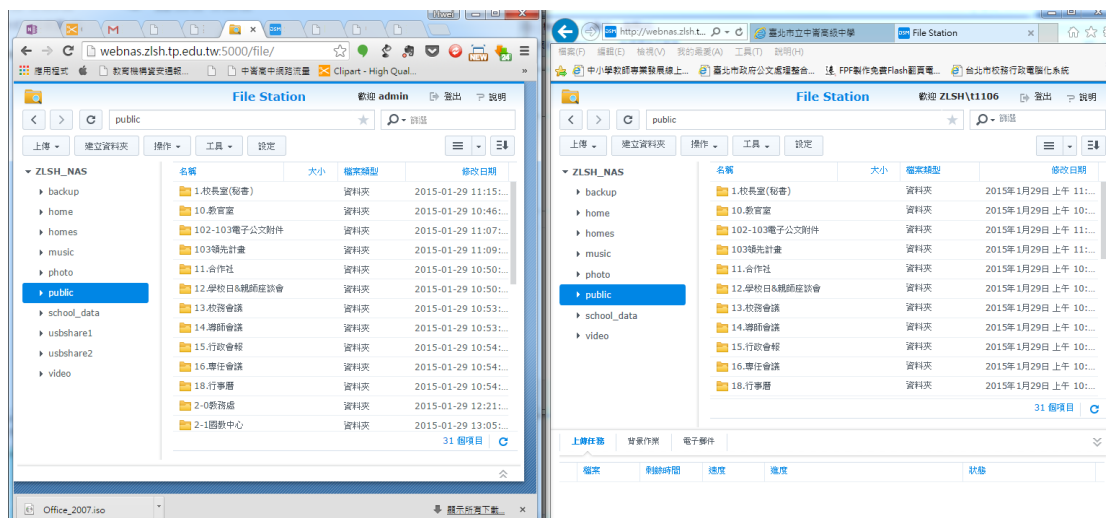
Huei

webnas.zlsh.tp.edu.tw:5000/file/

應用程式 教育機構資安通報... 中青高中網路流量 Clipart - High Qual...

File Station
歡迎 admin 登出 說明

public
篩選

上傳 建立資料夾 操作 工具 設定

ZLSH_NAS
backup
home
homes
music
photo
public
school_data
usbshare1
usbshare2
video

| 名稱 | 大小 | 檔案類型 | 修改日期 |
|---|---|---|---|
| 1.校長室(秘書) | | 資料夾 | 2015-01-29 11:15:... |
| 10.教官室 | | 資料夾 | 2015-01-29 10:46:... |
| 102-103電子公文附件 | | 資料夾 | 2015-01-29 11:07:... |
| 103頓先計畫 | | 資料夾 | 2015-01-29 11:09:... |
| 11.合作社 | | 資料夾 | 2015-01-29 10:50:... |
| 12.學校日&親師座談會 | | 資料夾 | 2015-01-29 10:50:... |
| 13.校務會議 | | 資料夾 | 2015-01-29 10:53:... |
| 14.導師會議 | | 資料夾 | 2015-01-29 10:53:... |
| 15.行政會報 | | 資料夾 | 2015-01-29 10:54:... |
| 16.專任會議 | | 資料夾 | 2015-01-29 10:54:... |
| 18.行事曆 | | 資料夾 | 2015-01-29 10:54:... |
| 2-0教務處 | | 資料夾 | 2015-01-29 12:21:... |
| 2-1圖教中心 | | 資料夾 | 2015-01-29 13:05:... |

31 個項目

Office_2007.iso
顯示所有下載...

http://webnas.zlsh.t... 臺北市立中崙高級中學 File Station

檔案(F) 編輯(E) 檢視(V) 我的最愛(A) 工具(T) 說明(H)

中小學教師專業發展線上... 臺北市政府公文處理整合... FPF製作免費Flash翻頁電... 台北市校務行政電腦化系統

File Station
歡迎 ZLSH\t1106 登出 說明

public
篩選

上傳 建立資料夾 操作 工具 設定

ZLSH_NAS
backup
home
homes
music
photo
public
school_data
video

| 名稱 | 大小 | 檔案類型 | 修改日期 |
|---|---|---|---|
| 1.校長室(秘書) | | 資料夾 | 2015年1月29日 上午 11:... |
| 10.教官室 | | 資料夾 | 2015年1月29日 上午 10:... |
| 102-103電子公文附件 | | 資料夾 | 2015年1月29日 上午 11:... |
| 103頓先計畫 | | 資料夾 | 2015年1月29日 上午 11:... |
| 11.合作社 | | 資料夾 | 2015年1月29日 上午 10:... |
| 12.學校日&親師座談會 | | 資料夾 | 2015年1月29日 上午 10:... |
| 13.校務會議 | | 資料夾 | 2015年1月29日 上午 10:... |
| 14.導師會議 | | 資料夾 | 2015年1月29日 上午 10:... |
| 15.行政會報 | | 資料夾 | 2015年1月29日 上午 10:... |
| 16.專任會議 | | 資料夾 | 2015年1月29日 上午 10:... |
| 18.行事曆 | | 資料夾 | 2015年1月29日 上午 10:... |

31 個項目

上傳任務 背景作業 電子郵件

| 檔案 | 剩餘時間 | 進度 | 速度 | 狀態 |
|---|---|---|---|---|